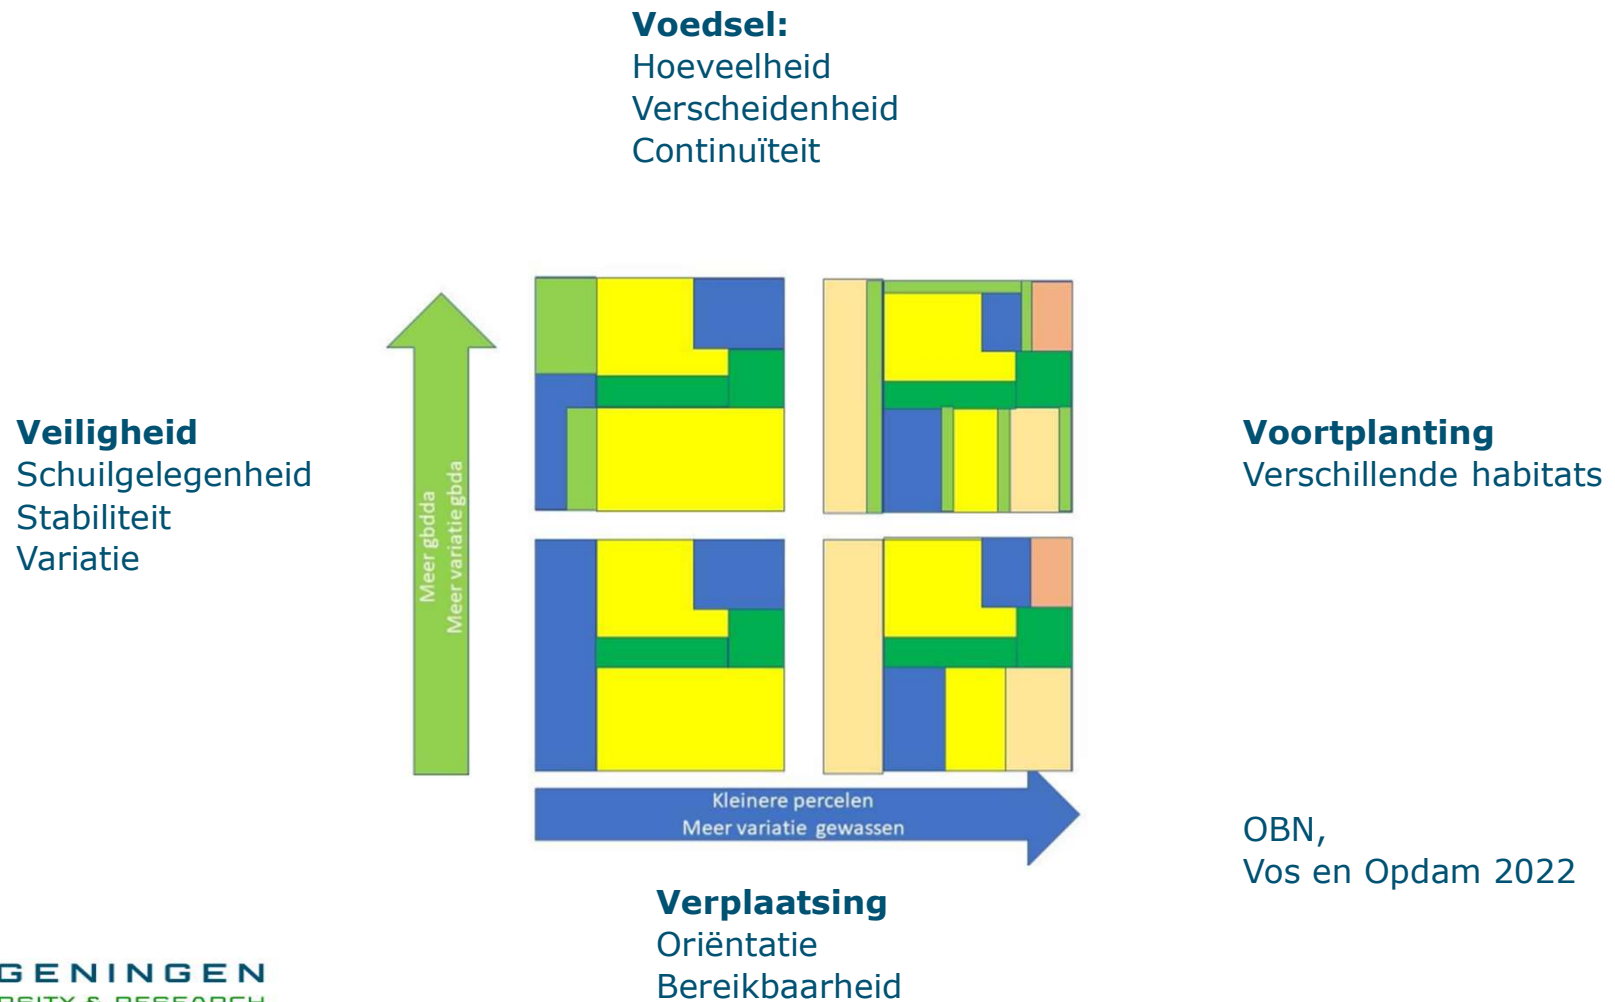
**Voedsel:**
Hoeveelheid
Verscheidenheid
Continuïteit

**Veiligheid**
Schuilgelegenheid
Stabiliteit
Variatie

Meer gbdda
Meer variatie gbda

**Voortplanting**
Verschillende habitats

Kleinere percelen
Meer variatie gewassen

OBN,
Vos en Opdam 2022

**Verplaatsing**
Oriëntatie
Bereikbaarheid

GENINGEN
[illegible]